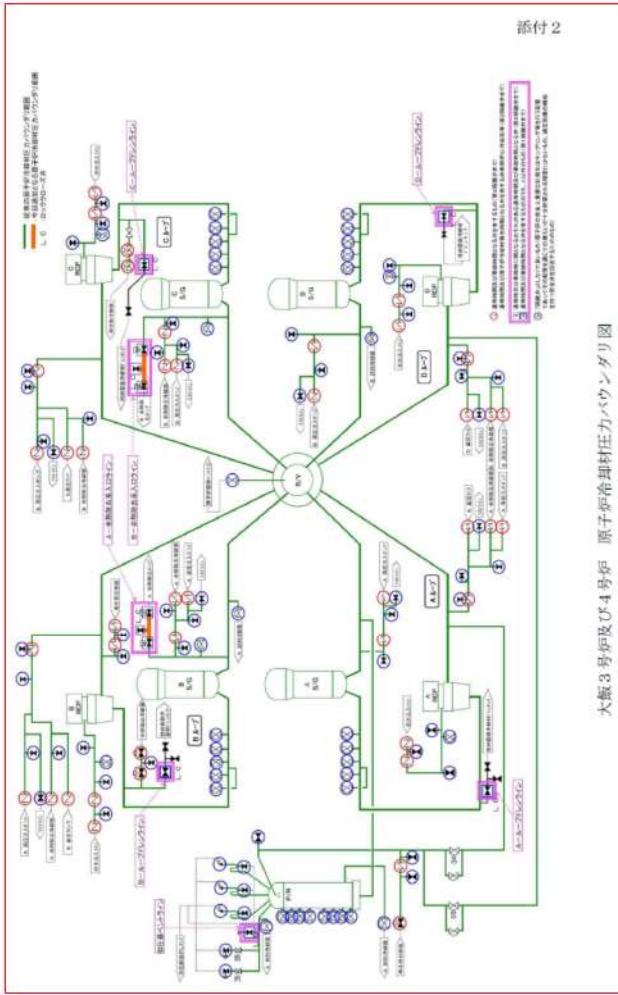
添付２

大飯３号炉及び４号炉　原子炉冷却材圧力バウンダリ図

Cループ

Dループ

Bループ

Aループ

R/V

B S/G

A S/G

C S/G

D S/G

C RCP

D RCP

B RCP

A RCP

Cループドレンライン

Dループドレンライン

Bループドレンライン

Aループドレンライン

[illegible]